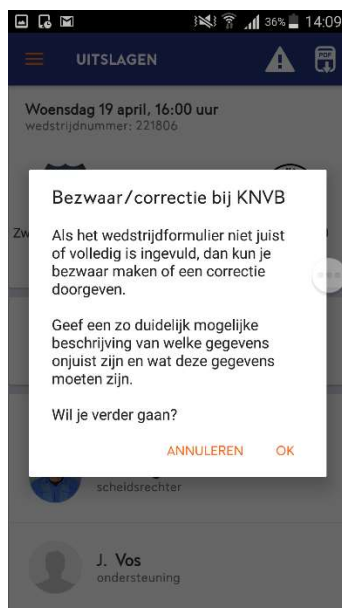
36% 14:09

UITSLAGEN

PDF

Woensdag 19 april, 16:00 uur
wedstrijdnummer: 221806

Zw

Bezwaar/correctie bij KNVB

Als het wedstrijdformulier niet juist of volledig is ingevuld, dan kun je bezwaar maken of een correctie doorgeven.

Geef een zo duidelijk mogelijke beschrijving van welke gegevens onjuist zijn en wat deze gegevens moeten zijn.

Wil je verder gaan?

ANNULEREN OK

scheidsrechter

J. Vos
ondersteuning